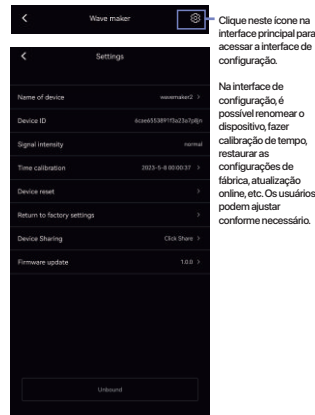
<

Wave maker

Clique neste ícone na interface principal para acessar a interface de configuração.

<

Settings

Name of device
wavemaker2 >

Device ID
6cae655389f5a23a7p8jn

Signal intensity
normal

Time calibration
2023-5-8 00:00:37 >

Device reset
>

Return to factory settings
>

Device Sharing
Click Share >

Firmware update
1.0.0 >

Unbound

Na interface de configuração, é possível renomear o dispositivo, fazer calibração de tempo, restaurar as configurações de fábrica, atualização online, etc. Os usuários podem ajustar conforme necessário.